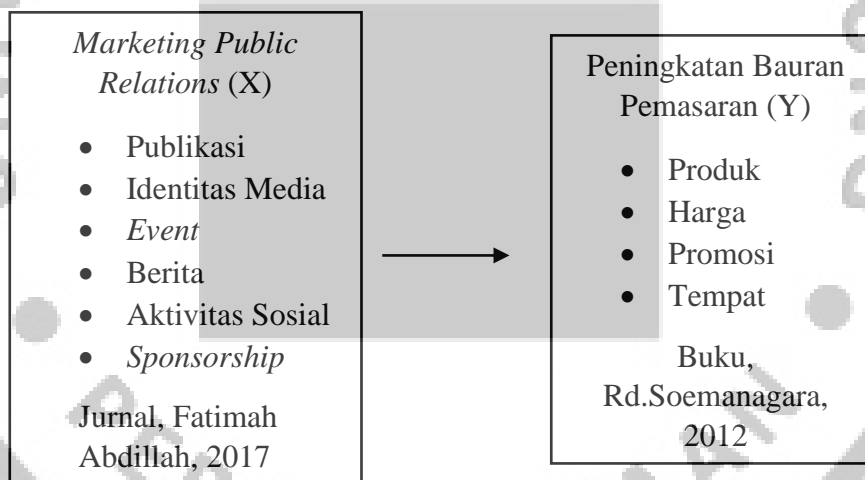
Marketing Public Relations (X)

- Publikasi
- Identitas Media
- Event
- Berita
- Aktivitas Sosial
- Sponsorship

Jurnal, Fatimah Abdillah, 2017

Peningkatan Bauran Pemasaran (Y)

- Produk
- Harga
- Promosi
- Tempat

Buku, Rd.Soemanagara, 2012